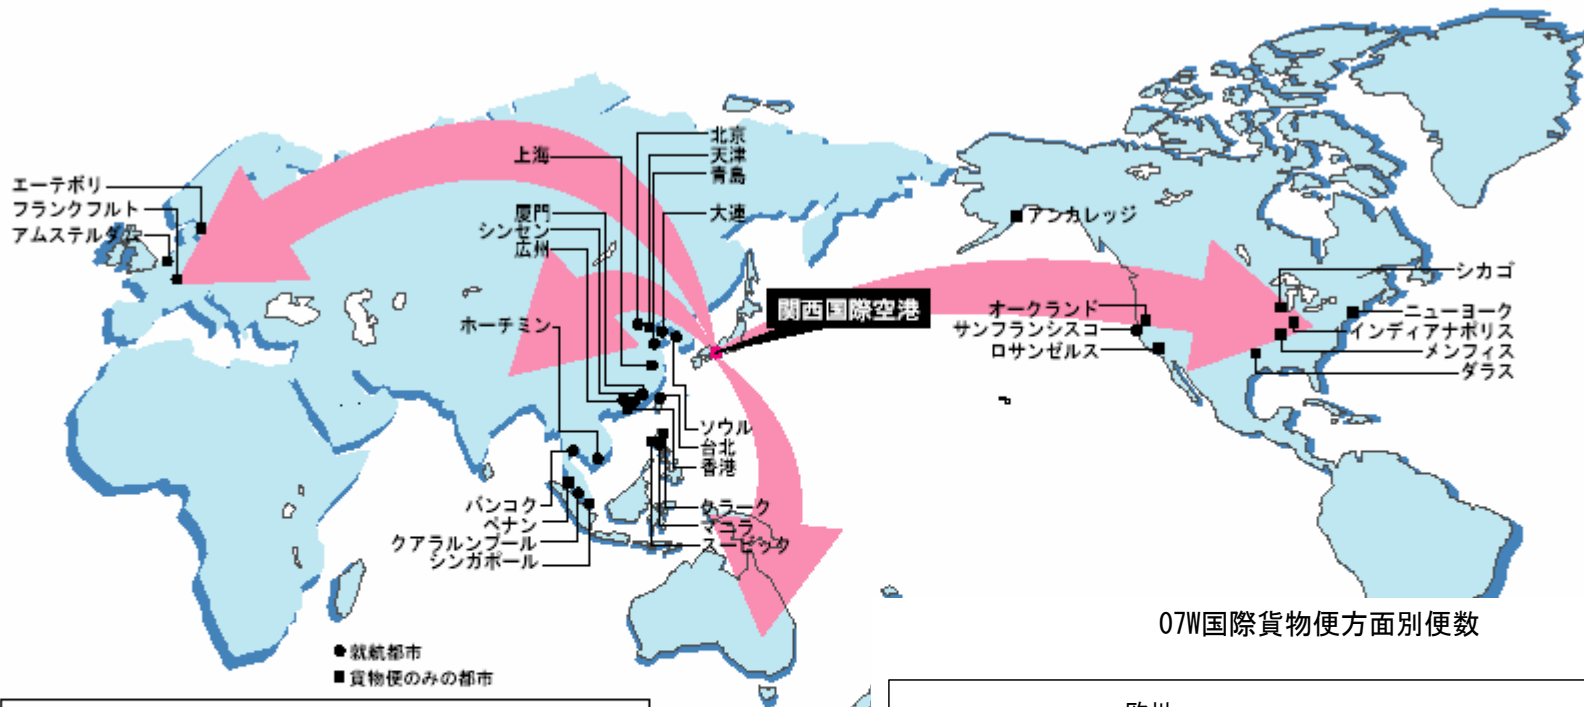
エーテボリ
フランクフルト
アムステルダム

上海
北京
天津
青島
大連
厦門
シンセン
広州
ホーチミン
ソウル
台北
香港
バンコク
ペナン
クアラルンプール
シンガポール
クラーク
マニラ
スービック

関西国際空港

アンカレッジ
オークランド
サンフランシスコ
ロサンゼルス
シカゴ
ニューヨーク
インディアナポリス
メンフィス
ダラス

● 就航都市
■ 貨物便のみの都市

07W国際貨物便方面別便数

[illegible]